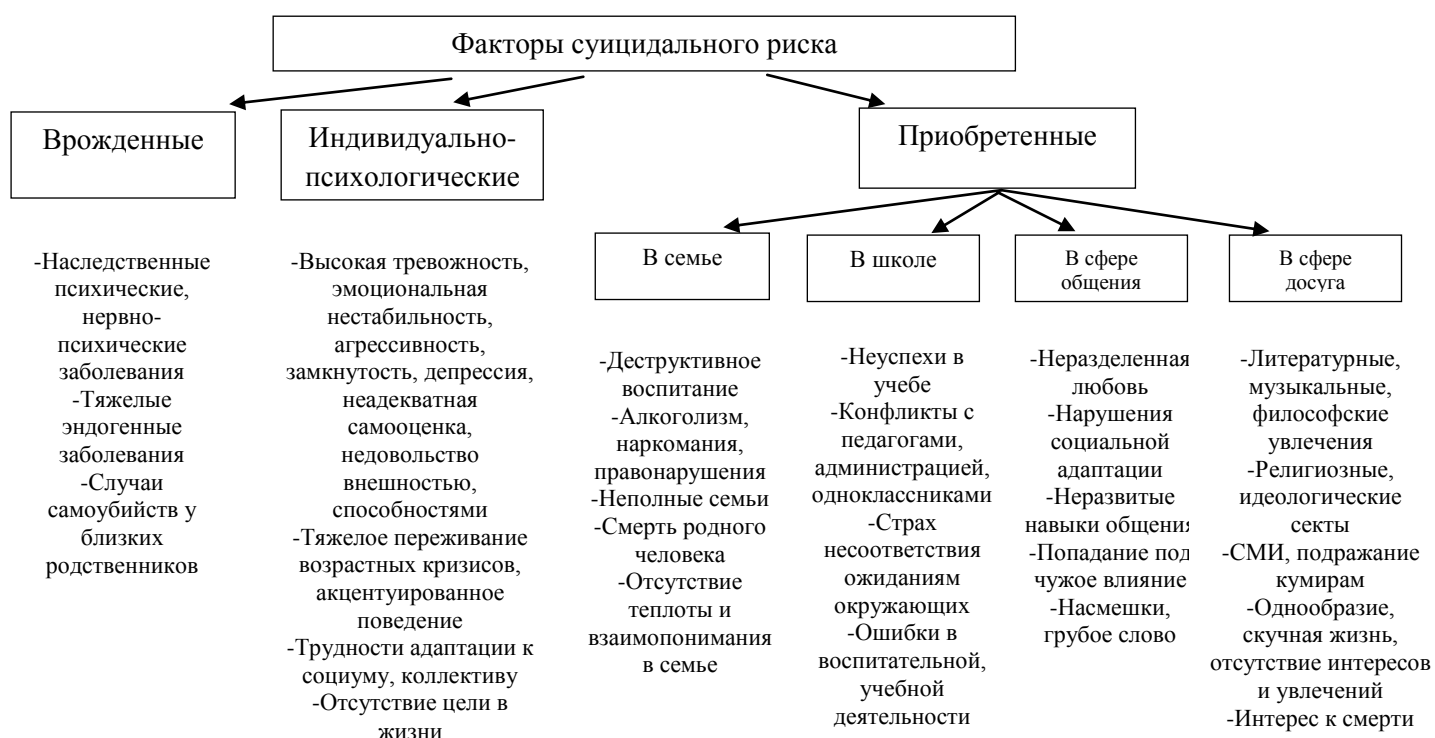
Факторы суицидального риска

Врожденные

Индивидуально-психологические

Приобретенные

В семье

В школе

В сфере общения

В сфере досуга

-Наследственные психические, нервно-психические заболевания
-Тяжелые эндогенные заболевания
-Случаи самоубийств у близких родственников

-Высокая тревожность, эмоциональная нестабильность, агрессивность, замкнутость, депрессия, неадекватная самооценка, недовольство внешностью, способностями
-Тяжелое переживание возрастных кризисов, акцентуированное поведение
-Трудности адаптации к социуму, коллективу
-Отсутствие цели в жизни

-Деструктивное воспитание
-Алкоголизм, наркомания, правонарушения
-Неполные семьи
-Смерть родного человека
-Отсутствие теплоты и взаимопонимания в семье

-Неуспехи в учебе
-Конфликты с педагогами, администрацией, одноклассниками
-Страх несоответствия ожиданиям окружающих
-Ошибки в воспитательной, учебной деятельности

-Неразделенная любовь
-Нарушения социальной адаптации
-Неразвитые навыки общения
-Попадание под чужое влияние
-Насмешки, грубое слово

-Литературные, музыкальные, философские увлечения
-Религиозные, идеологические секты
-СМИ, подражание кумирам
-Однообразие, скучная жизнь, отсутствие интересов и увлечений
-Интерес к смерти